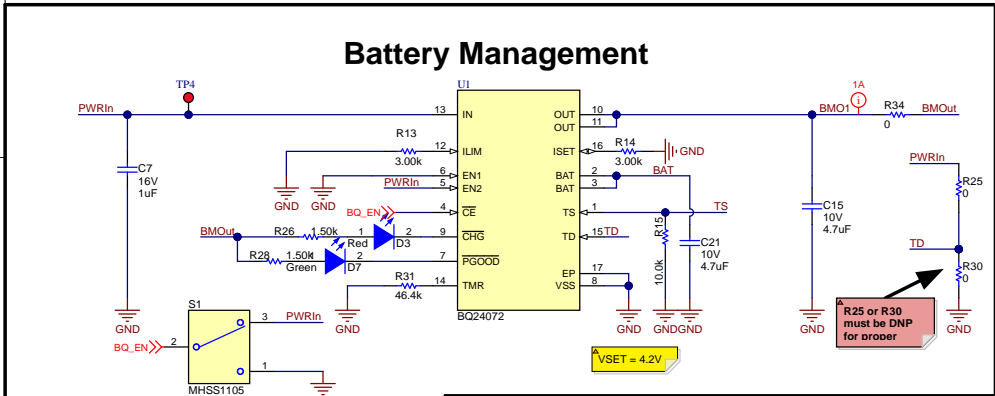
Battery Management

TP4
U1
PWRIn
13 IN
OUT 10
OUT 11
1A
BMO1
R34
0
BMOut
R13
3.00k
12 ILIM
R14
3.00k
16 ISET
GND
GND
GND
6 EN1
PWRIn
5 EN2
BAT 2
BAT 3
BAT
C7
16V
1uF
BQ_EN
4 $\overline{CE}$
TS 1
TS
BMOut
R26 1.50k
1 Red 2
D3
9 $\overline{CHG}$
TD 15 TD
R28 1.50k
Green
2 D7
7 $\overline{PGOOD}$
R31
46.4k
14 TMR
EP 17
VSS 8
R15
10.0k
C21
10V
4.7uF
C15
10V
4.7uF
PWRIn
R25
0
TD
R30
0
GND
GND
GND
GND GND
GND
GND
BQ24072
S1
3 PWRIn
BQ_EN 2
1
MHSS1105
VSET = 4.2V
R25 or R30 must be DNP for proper